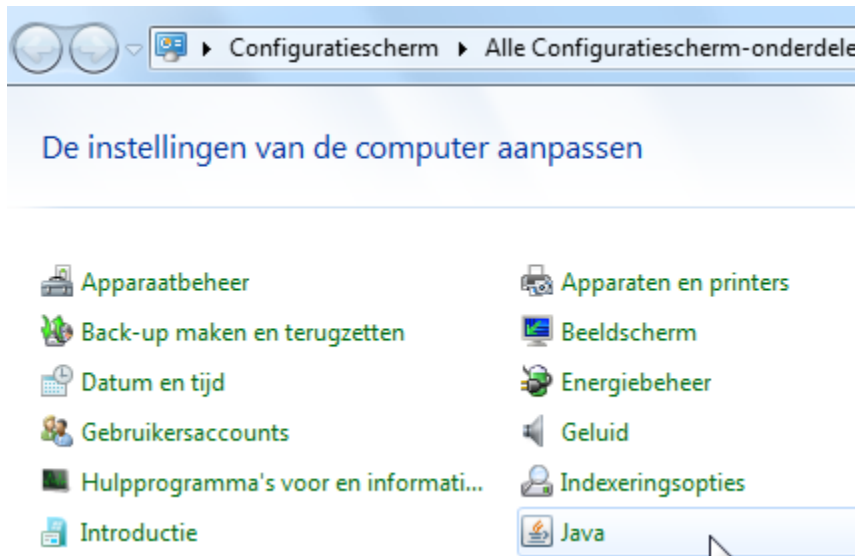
▸ Configuratiescherm ▸ Alle Configuratiescherm-onderdele

De instellingen van de computer aanpassen

Apparaatbeheer

Back-up maken en terugzetten

Datum en tijd

Gebruikersaccounts

Hulpprogramma's voor en informati...

Introductie

Apparaten en printers

Beeldscherm

Energiebeheer

Geluid

Indexeringsopties

Java